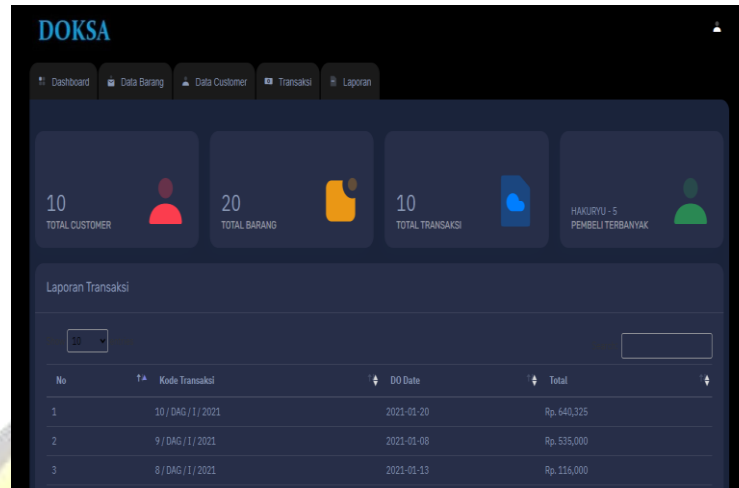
DOKSA

Dashboard
Data Barang
Data Customer
Transaksi
Laporan

10
TOTAL CUSTOMER

20
TOTAL BARANG

10
TOTAL TRANSAKSI

HAKURYU - 5
PEMBELI TERBANYAK

Laporan Transaksi

10

| No | Kode Transaksi | DO Date | Total |
|---|---|---|---|
| 1 | 10 / DAG / I / 2021 | 2021-01-20 | Rp. 640,325 |
| 2 | 9 / DAG / I / 2021 | 2021-01-08 | Rp. 535,000 |
| 3 | 8 / DAG / I / 2021 | 2021-01-13 | Rp. 116,000 |